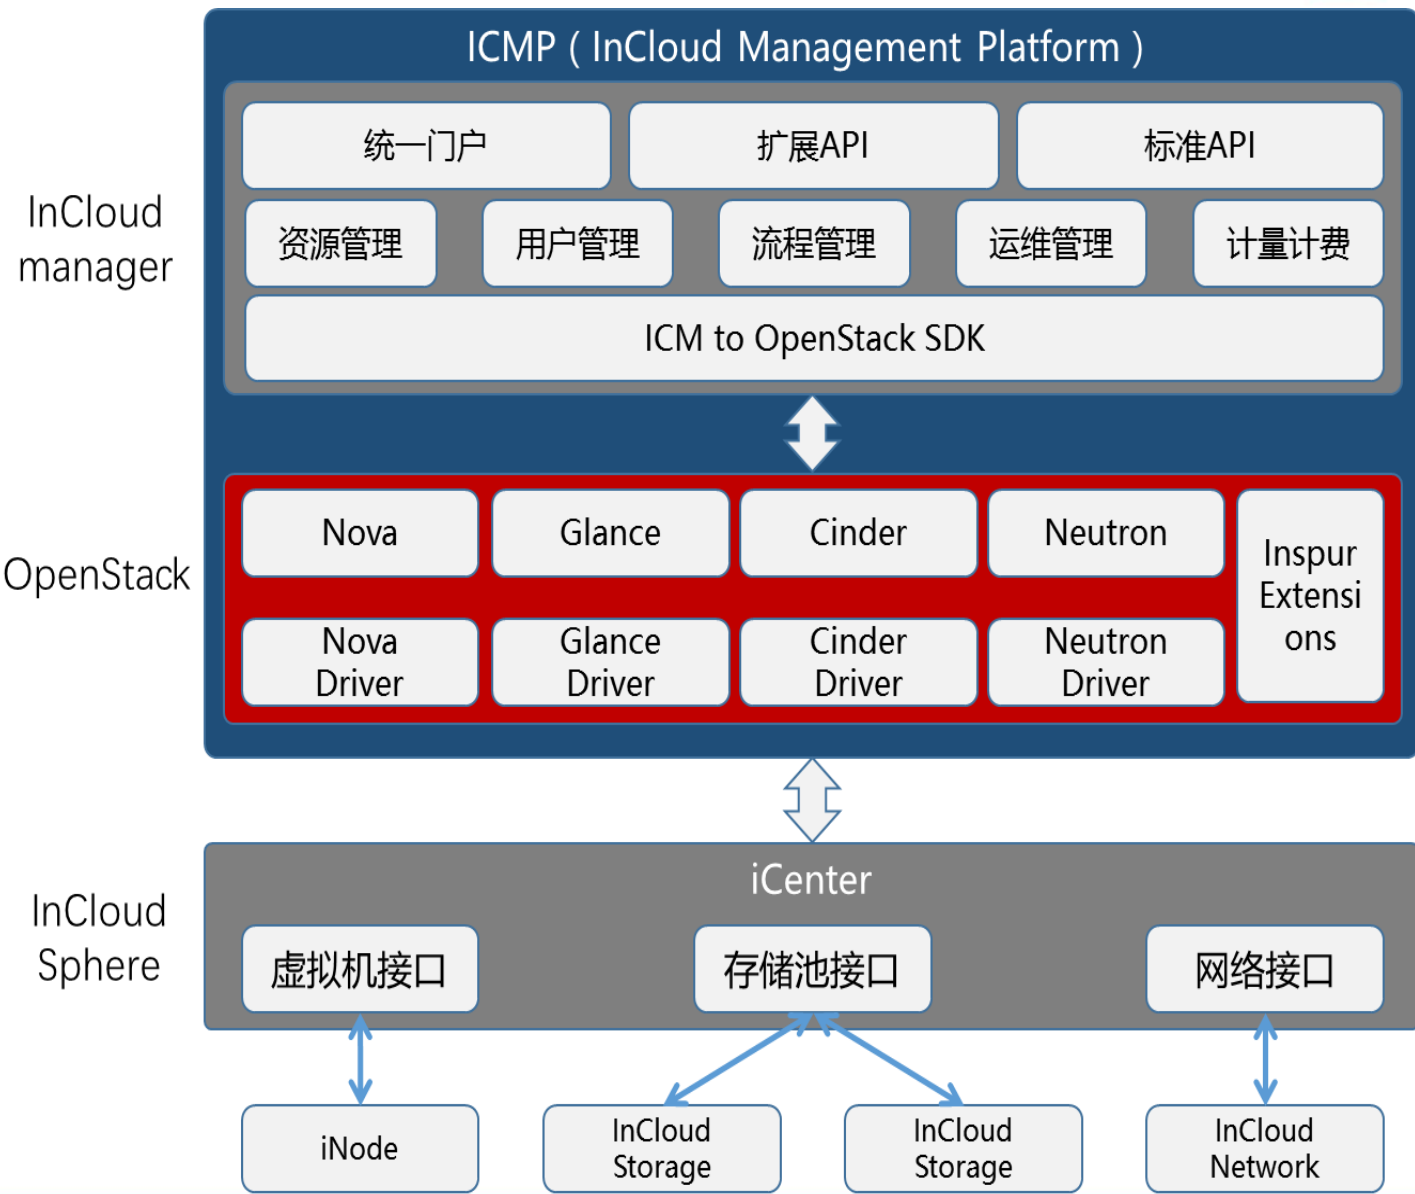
ICMP ( InCloud Management Platform )

InCloud manager

统一门户

扩展API

标准API

资源管理

用户管理

流程管理

运维管理

计量计费

ICM to OpenStack SDK

OpenStack

Nova

Glance

Cinder

Neutron

Inspur Extensions

Nova Driver

Glance Driver

Cinder Driver

Neutron Driver

InCloud Sphere

iCenter

虚拟机接口

存储池接口

网络接口

iNode

InCloud Storage

InCloud Storage

InCloud Network